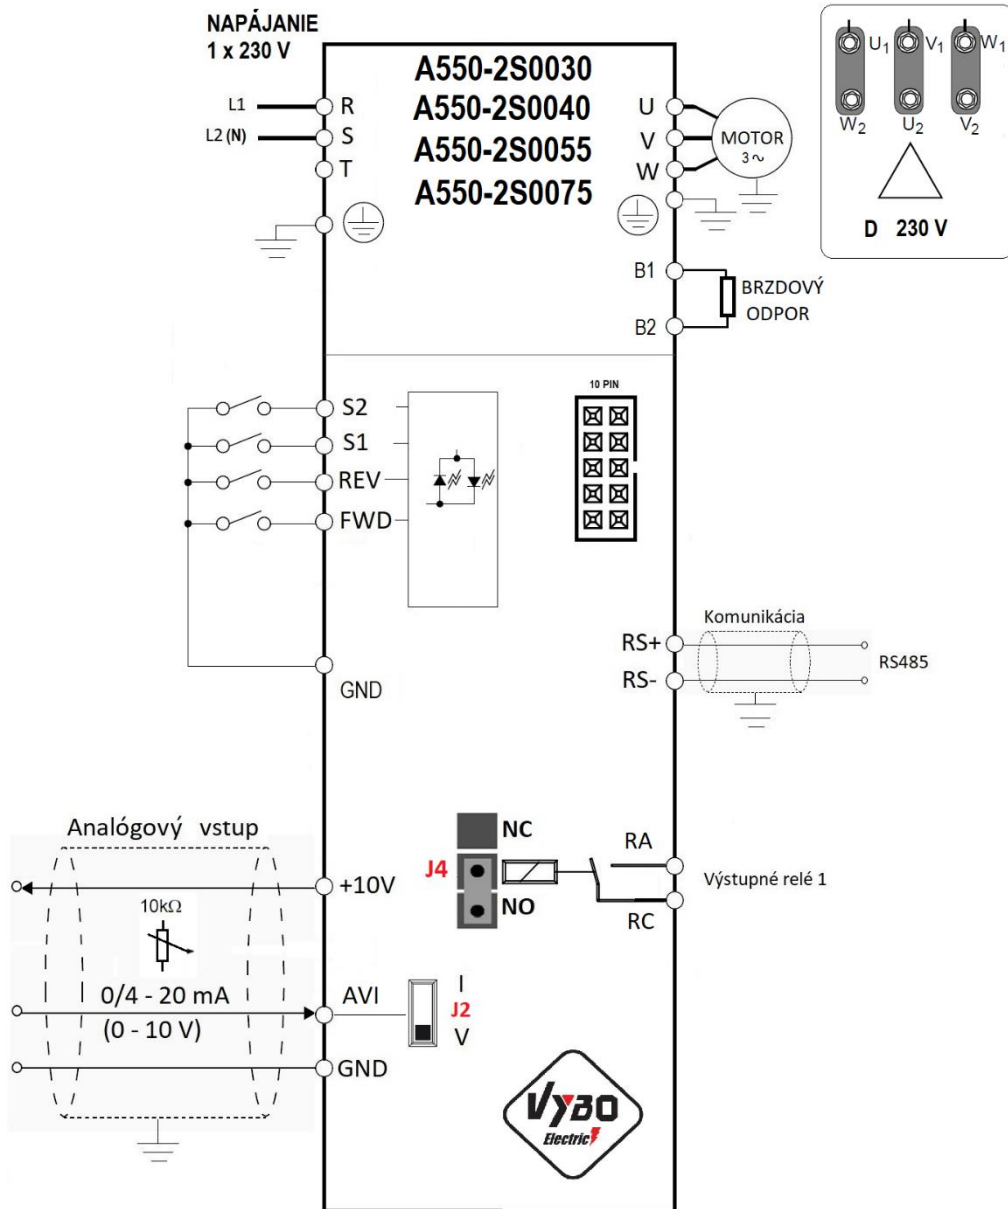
NAPÁJANIE
1 x 230 V

L1
L2 (N)

R
S
T

A550-2S0030
A550-2S0040
A550-2S0055
A550-2S0075

U
V
W

MOTOR
3 ~

$U_1$ $V_1$ $W_1$
$W_2$ $U_2$ $V_2$

D 230 V

B1
B2

BRZDOVÝ
ODPOR

10 PIN

S2
S1
REV
FWD

GND

Komunikácia
RS+
RS-
RS485

Analógový vstup

+10V

10kΩ

0/4 - 20 mA
(0 - 10 V)

AVI

GND

NC
J4
NO

RA
RC

Výstupné relé 1

I
J2
V

VYBO
Electric